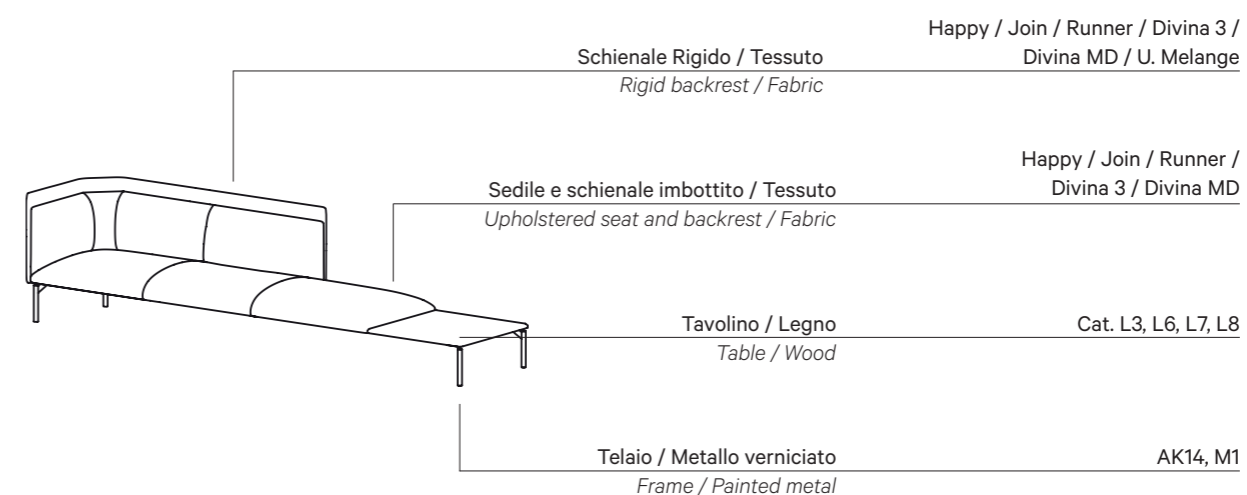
Schienale Rigido / Tessuto
Rigid backrest / Fabric

Happy / Join / Runner / Divina 3 / Divina MD / U. Melange

Sedile e schienale imbottito / Tessuto
Upholstered seat and backrest / Fabric

Happy / Join / Runner / Divina 3 / Divina MD

Tavolino / Legno
Table / Wood

Cat. L3, L6, L7, L8

Telaio / Metallo verniciato
Frame / Painted metal

AK14, M1